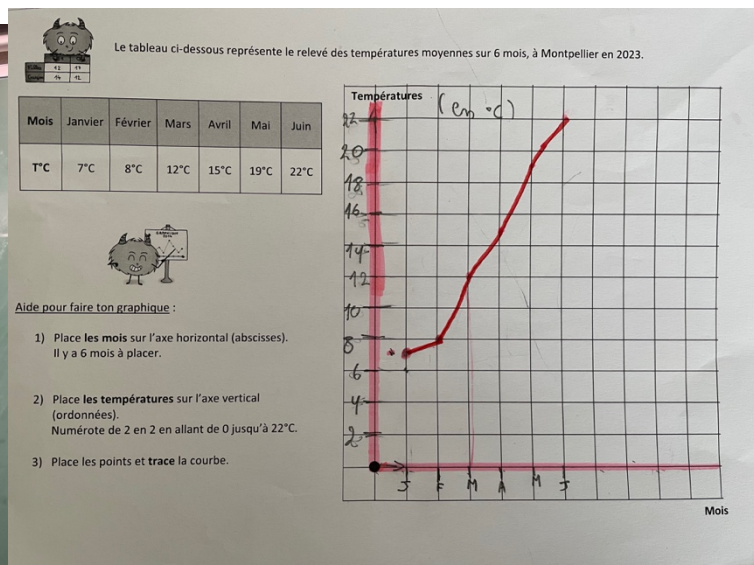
Le tableau ci-dessous représente le relevé des températures moyennes sur 6 mois, à Montpellier en 2023.

| Mois | Janvier | Février | Mars | Avril | Mai | Juin |
|---|---|---|---|---|---|---|
| T°C | 7°C | 8°C | 12°C | 15°C | 19°C | 22°C |

Aide pour faire ton graphique :

1) Place **les mois** sur l'axe horizontal (abscisses). Il y a 6 mois à placer.

2) Place **les températures** sur l'axe vertical (ordonnées). Numérote de 2 en 2 en allant de 0 jusqu'à 22°C.

3) Place les points et **trace** la courbe.

Températures (en °C)

22
20
18
16
14
12
10
8
6
4
2

J F M A M J

Mois